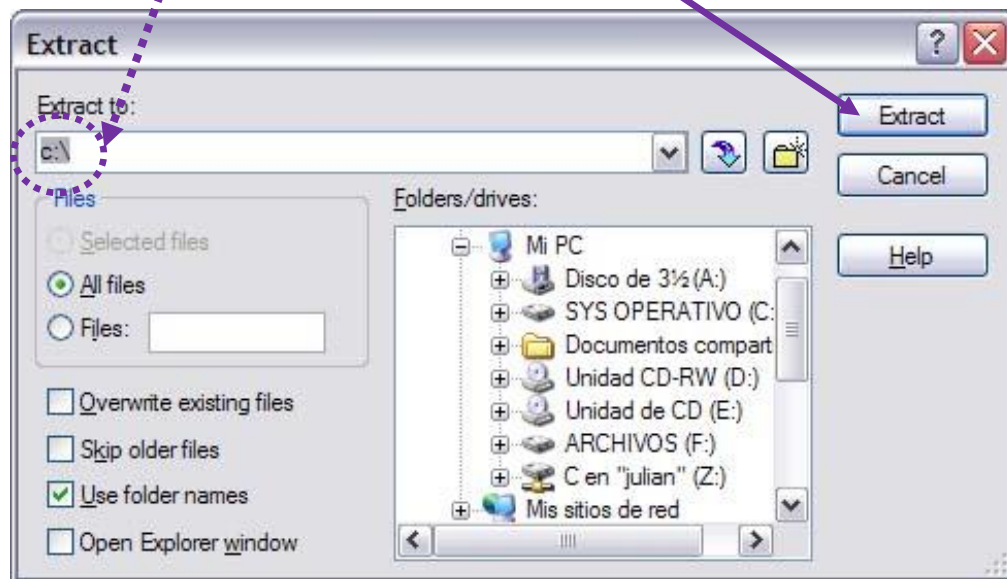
Extract

?

Extract to:

c:\

Extract

Cancel

Help

Files

Selected files

All files

Files:

Overwrite existing files

Skip older files

Use folder names

Open Explorer window

Folders/drives:

Mi PC

Disco de 3½ (A:)

SYS OPERATIVO (C:

Documentos compart

Unidad CD-RW (D:)

Unidad de CD (E:)

ARCHIVOS (F:)

C en "julian" (Z:)

Mis sitios de red